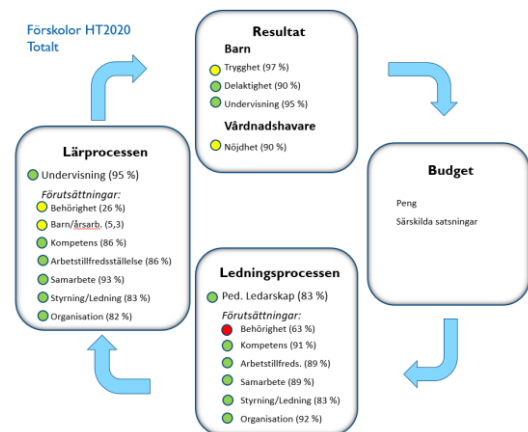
Förskolor HT2020
Totalt

Resultat
Barn
Trygghet (97 %)
Delaktighet (90 %)
Undervisning (95 %)
Vårdnadshavare
Nöjdhet (90 %)

Budget
Peng
Särskilda satsningar

Ledningsprocessen
Ped. Ledarskap (83 %)
Förutsättningar:
Behörighet (63 %)
Kompetens (91 %)
Arbetstillfreds. (89 %)
Samarbete (89 %)
Styrning/Ledning (83 %)
Organisation (92 %)

Lärprocessen
Undervisning (95 %)
Förutsättningar:
Behörighet (26 %)
Barn/årsarb. (5,3)
Kompetens (86 %)
Arbetstillfredsställelse (86 %)
Samarbete (93 %)
Styrning/Ledning (83 %)
Organisation (82 %)